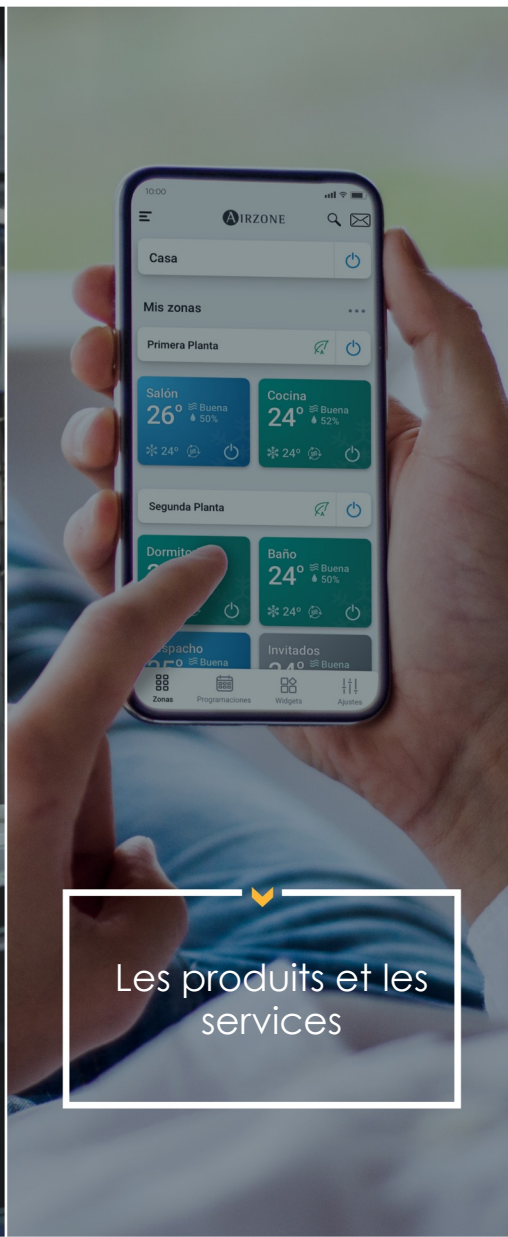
10:00

AIRZONE

Casa

Mis zonas

Primera Planta

Salón
26° Buena 50%
24°

Cocina
24° Buena 52%
24°

Segunda Planta

Dormito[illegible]

Baño
24° Buena 50%
24°

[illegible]spacho
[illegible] Buena

Invitados
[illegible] Buena

Zonas
Programaciones
Widgets
Ajustes

Les produits et les services